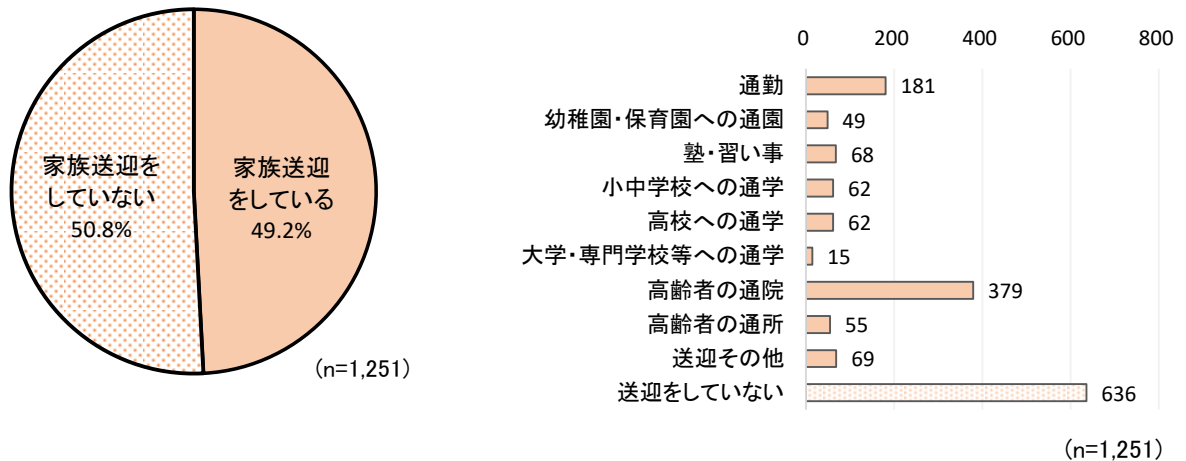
家族送迎をしていない
50.8%

家族送迎をしている
49.2%

（n=1,251）

0 200 400 600 800

| | |
|---|---|
| 通勤 | 181 |
| 幼稚園・保育園への通園 | 49 |
| 塾・習い事 | 68 |
| 小中学校への通学 | 62 |
| 高校への通学 | 62 |
| 大学・専門学校等への通学 | 15 |
| 高齢者の通院 | 379 |
| 高齢者の通所 | 55 |
| 送迎その他 | 69 |
| 送迎をしていない | 636 |

（n=1,251）